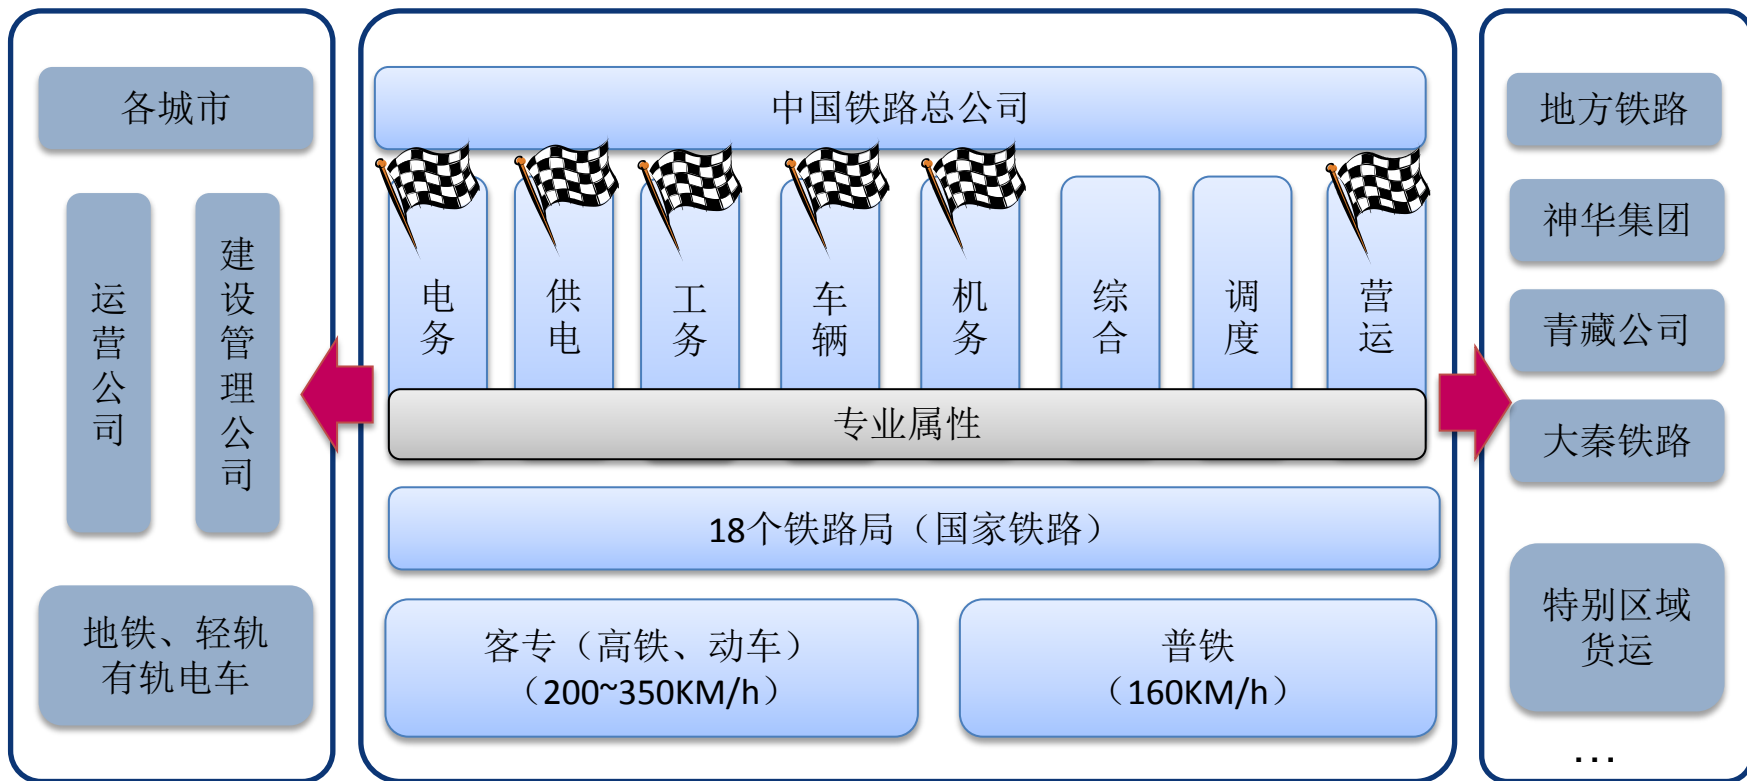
各城市

运营公司

建设管理公司

地铁、轻轨
有轨电车

中国铁路总公司

电务

供电

工务

车辆

机务

综合

调度

营运

专业属性

18个铁路局（国家铁路）

客专（高铁、动车）
（200~350KM/h）

普铁
（160KM/h）

地方铁路

神华集团

青藏公司

大秦铁路

特别区域
货运

…